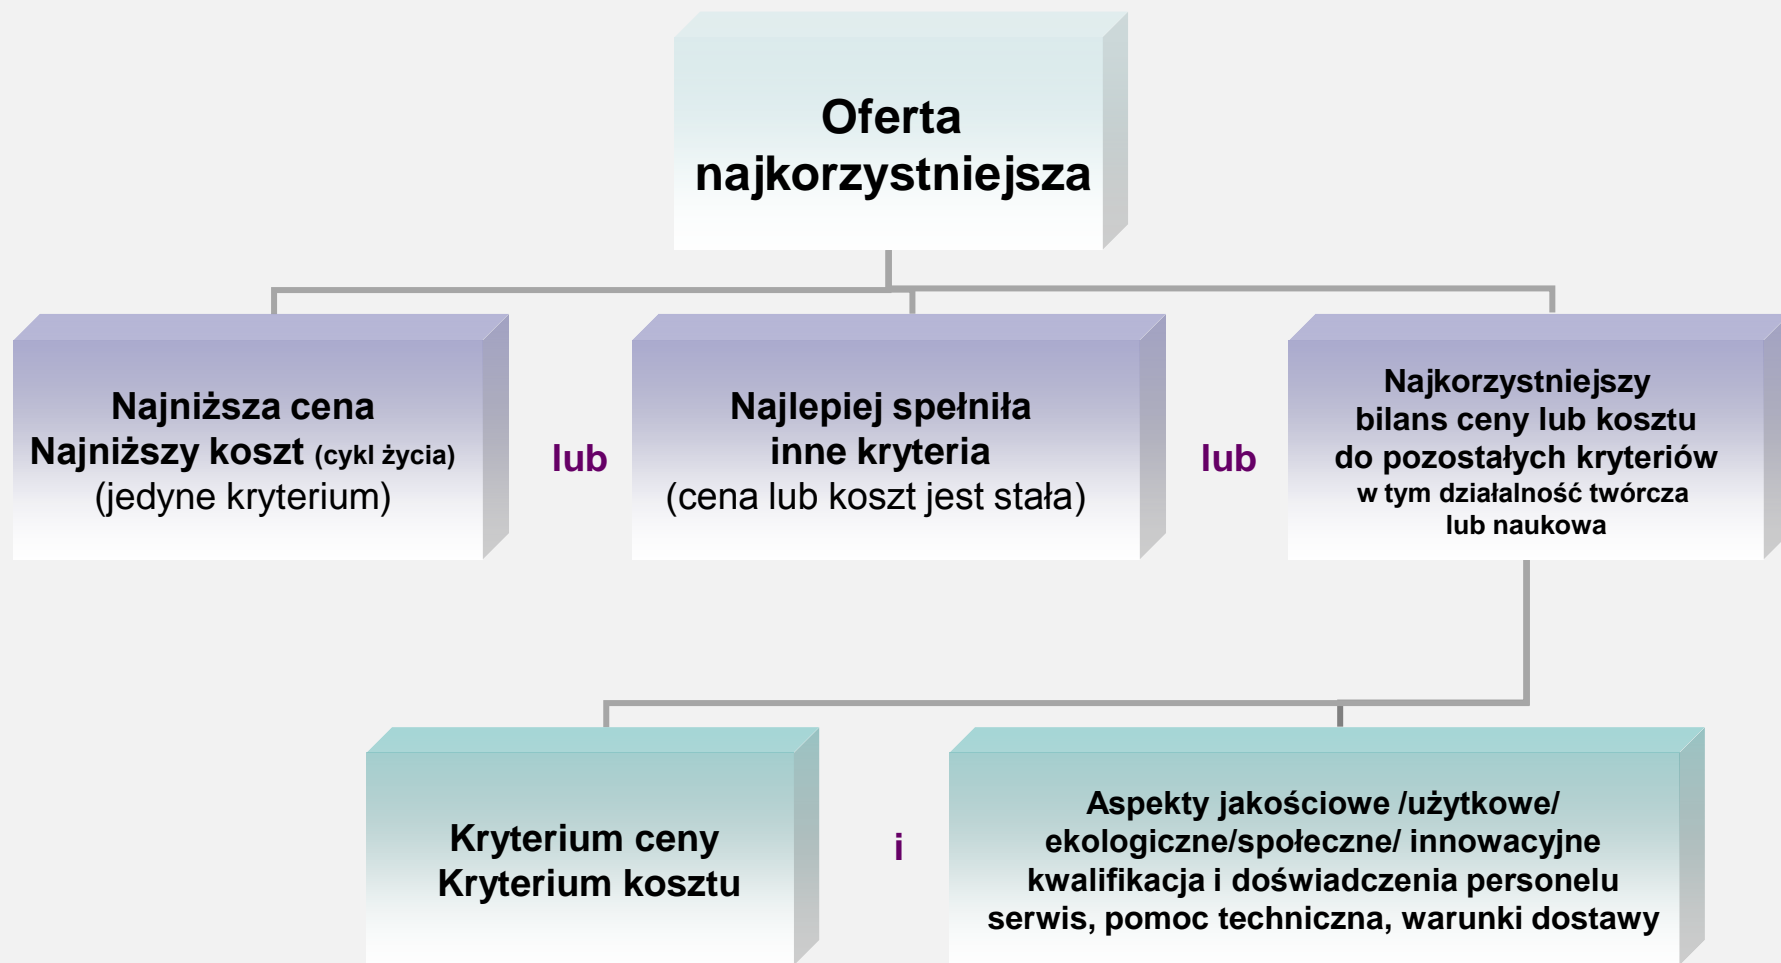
Oferta najkorzystniejsza

Najniższa cena
Najniższy koszt (cykl życia)
(jedyne kryterium)

lub

Najlepiej spełniła
inne kryteria
(cena lub koszt jest stała)

lub

Najkorzystniejszy
bilans ceny lub kosztu
do pozostałych kryteriów
w tym działalność twórcza
lub naukowa

Kryterium ceny
Kryterium kosztu

i

Aspekty jakościowe /użytkowe/
ekologiczne/społeczne/ innowacyjne
kwalifikacja i doświadczenia personelu
serwis, pomoc techniczna, warunki dostawy